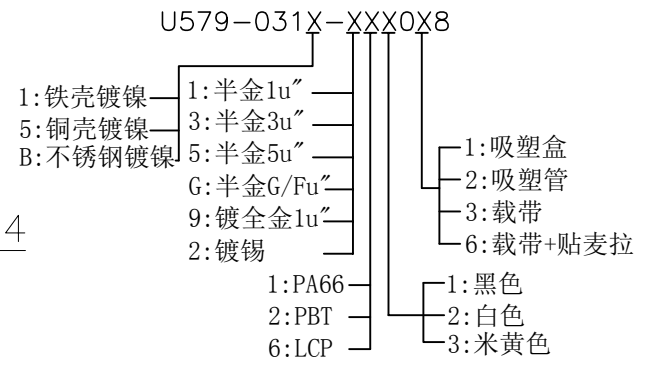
U579-031X-XXX0X8

1:铁壳镀镍
5:铜壳镀镍
B:不锈钢镀镍

1:半金1u″
3:半金3u″
5:半金5u″
G:半金G/Fu″
9:镀全金1u″
2:镀锡

1:PA66
2:PBT
6:LCP

1:黑色
2:白色
3:米黄色

1:吸塑盒
2:吸塑管
3:载带
6:载带+贴麦拉

4